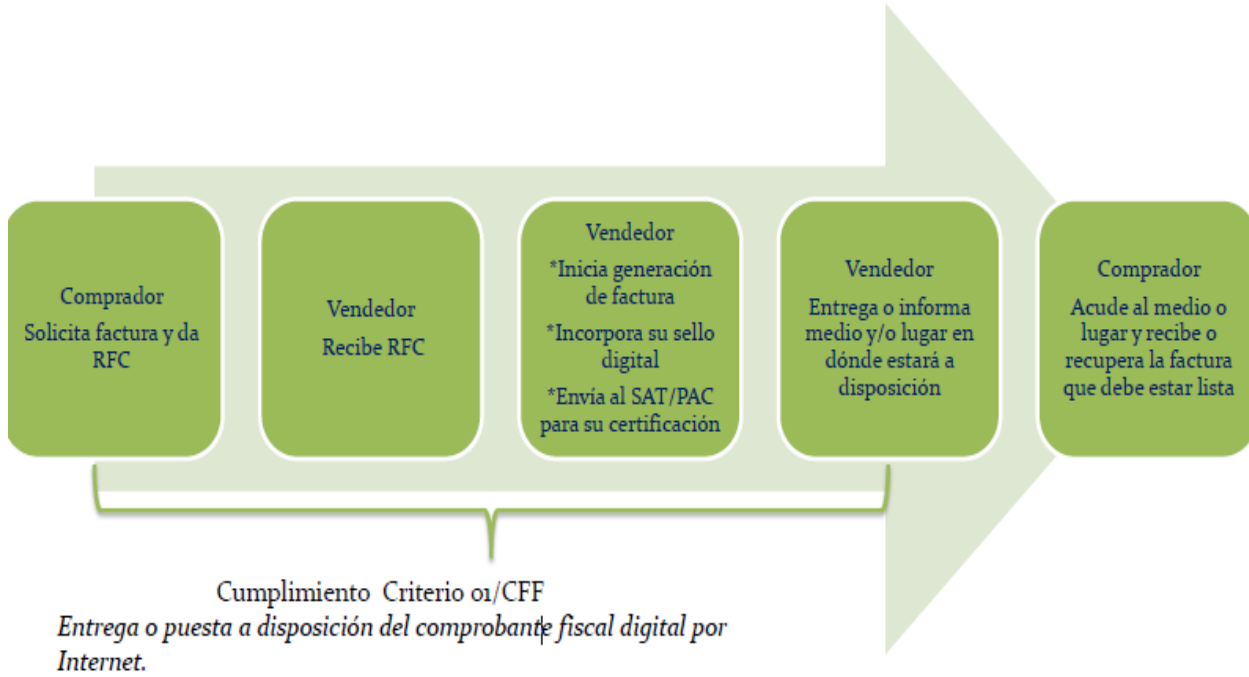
Comprador
Solicita factura y da RFC

Vendedor
Recibe RFC

Vendedor
*Inicia generación de factura
*Incorpora su sello digital
*Envía al SAT/PAC para su certificación

Vendedor
Entrega o informa medio y/o lugar en dónde estará a disposición

Comprador
Acude al medio o lugar y recibe o recupera la factura que debe estar lista

Cumplimiento Criterio 01/CFF
*Entrega o puesta a disposición del comprobante fiscal digital por Internet.*